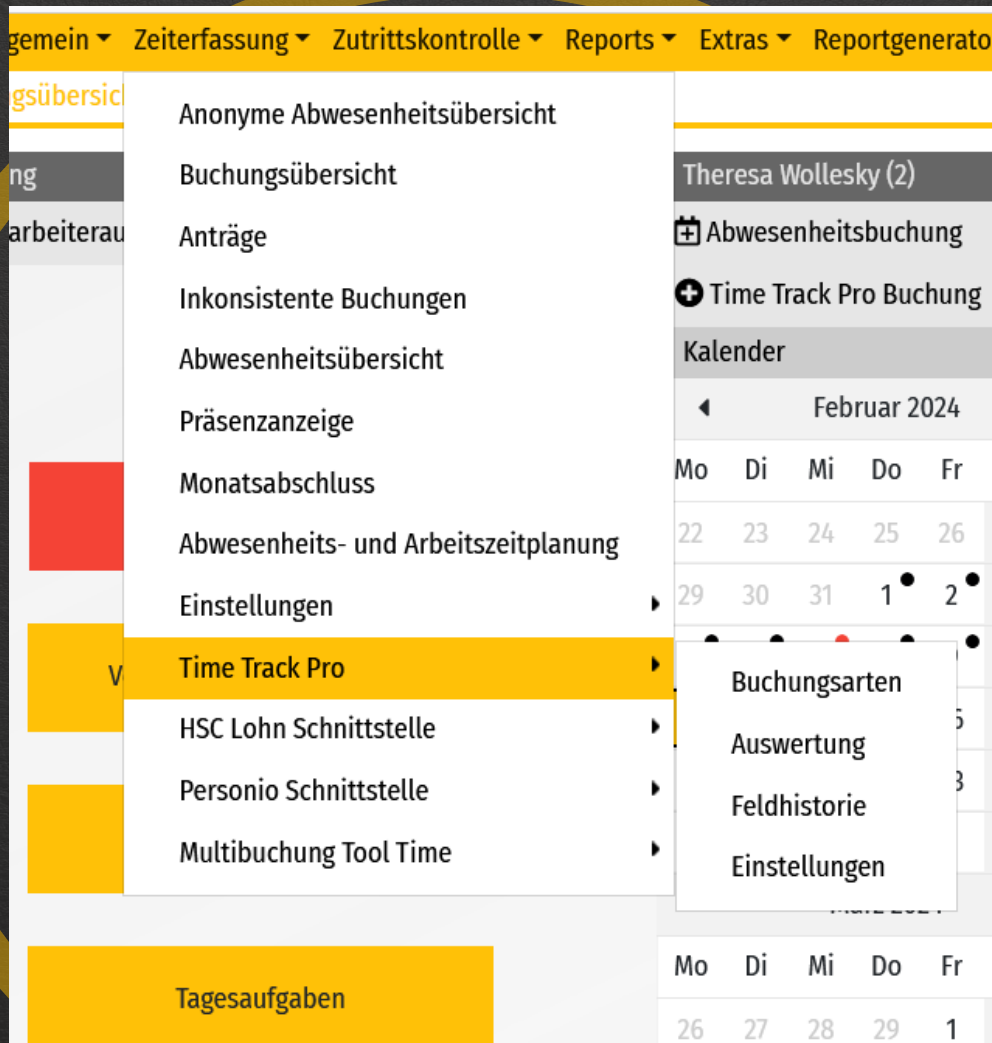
gemein ▾ Zeiterfassung ▾ Zutrittskontrolle ▾ Reports ▾ Extras ▾ Reportgenerato

gsübersic

ng

arbeiterau

Anonyme Abwesenheitsübersicht
Buchungsübersicht
Anträge
Inkonsistente Buchungen
Abwesenheitsübersicht
Präsenzanzeige
Monatsabschluss
Abwesenheits- und Arbeitszeitplanung
Einstellungen
Time Track Pro
HSC Lohn Schnittstelle
Personio Schnittstelle
Multibuchung Tool Time

Buchungsarten
Auswertung
Feldhistorie
Einstellungen

Theresa Wollesky (2)
Abwesenheitsbuchung
Time Track Pro Buchung
Kalender
Februar 2024

| Mo | Di | Mi | Do | Fr |
|---|---|---|---|---|
| 22 | 23 | 24 | 25 | 26 |
| 29 | 30 | 31 | 1 | 2 |

V

Tagesaufgaben

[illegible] 2024

| Mo | Di | Mi | Do | Fr |
|---|---|---|---|---|
| 26 | 27 | 28 | 29 | 1 |